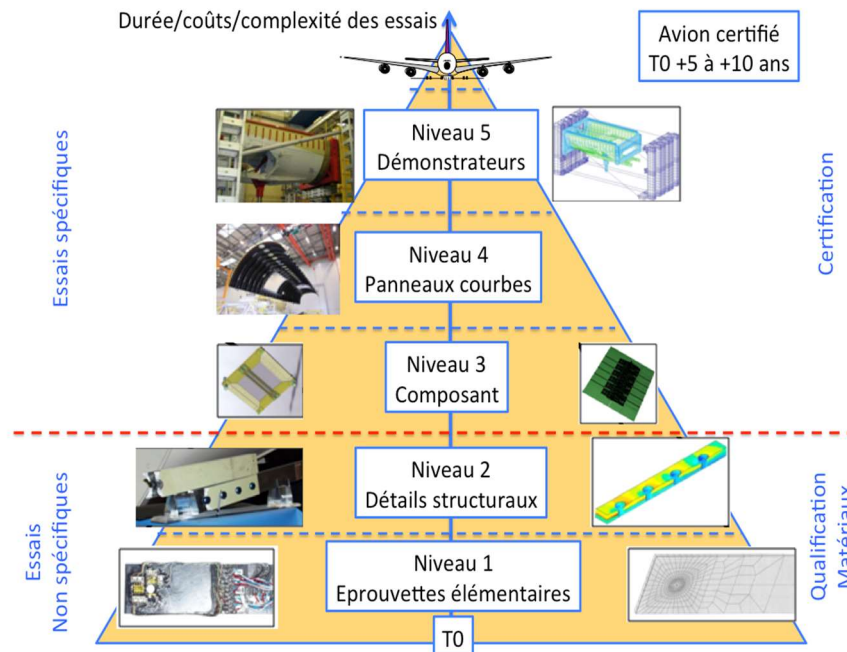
Durée/coûts/complexité des essais

Avion certifié
T0 +5 à +10 ans

Essais spécifiques

Certification

Niveau 5
Démonstrateurs

Niveau 4
Panneaux courbes

Niveau 3
Composant

Niveau 2
Détails structuraux

Niveau 1
Eprouvettes élémentaires

T0

Essais
Non spécifiques

Qualification
Matériaux